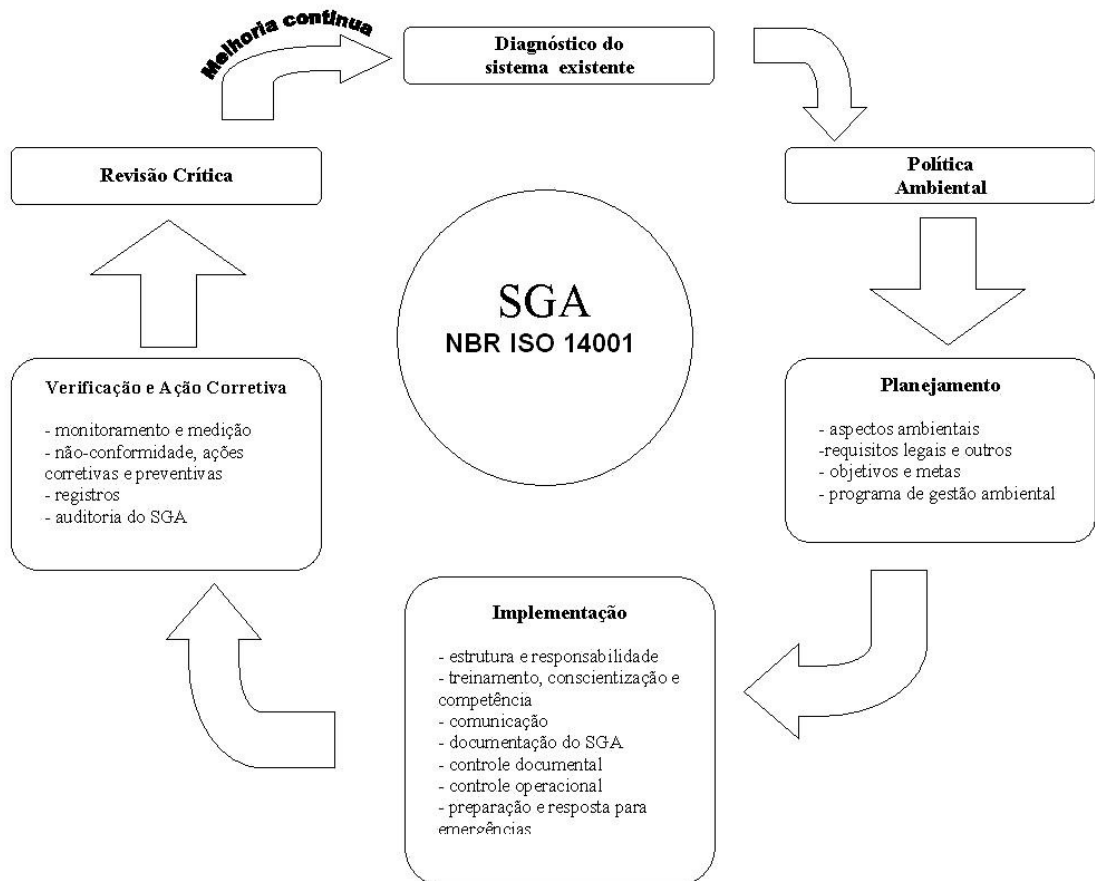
Melhoria contínua

Diagnóstico do sistema existente

Política Ambiental

Planejamento

- aspectos ambientais
-requisitos legais e outros
- objetivos e metas
- programa de gestão ambiental

Implementação

- estrutura e responsabilidade
- treinamento, conscientização e competência
- comunicação
- documentação do SGA
- controle documental
- controle operacional
- preparação e resposta para emergências

Verificação e Ação Corretiva

- monitoramento e medição
- não-conformidade, ações corretivas e preventivas
- registros
- auditoria do SGA

Revisão Crítica

SGA
NBR ISO 14001